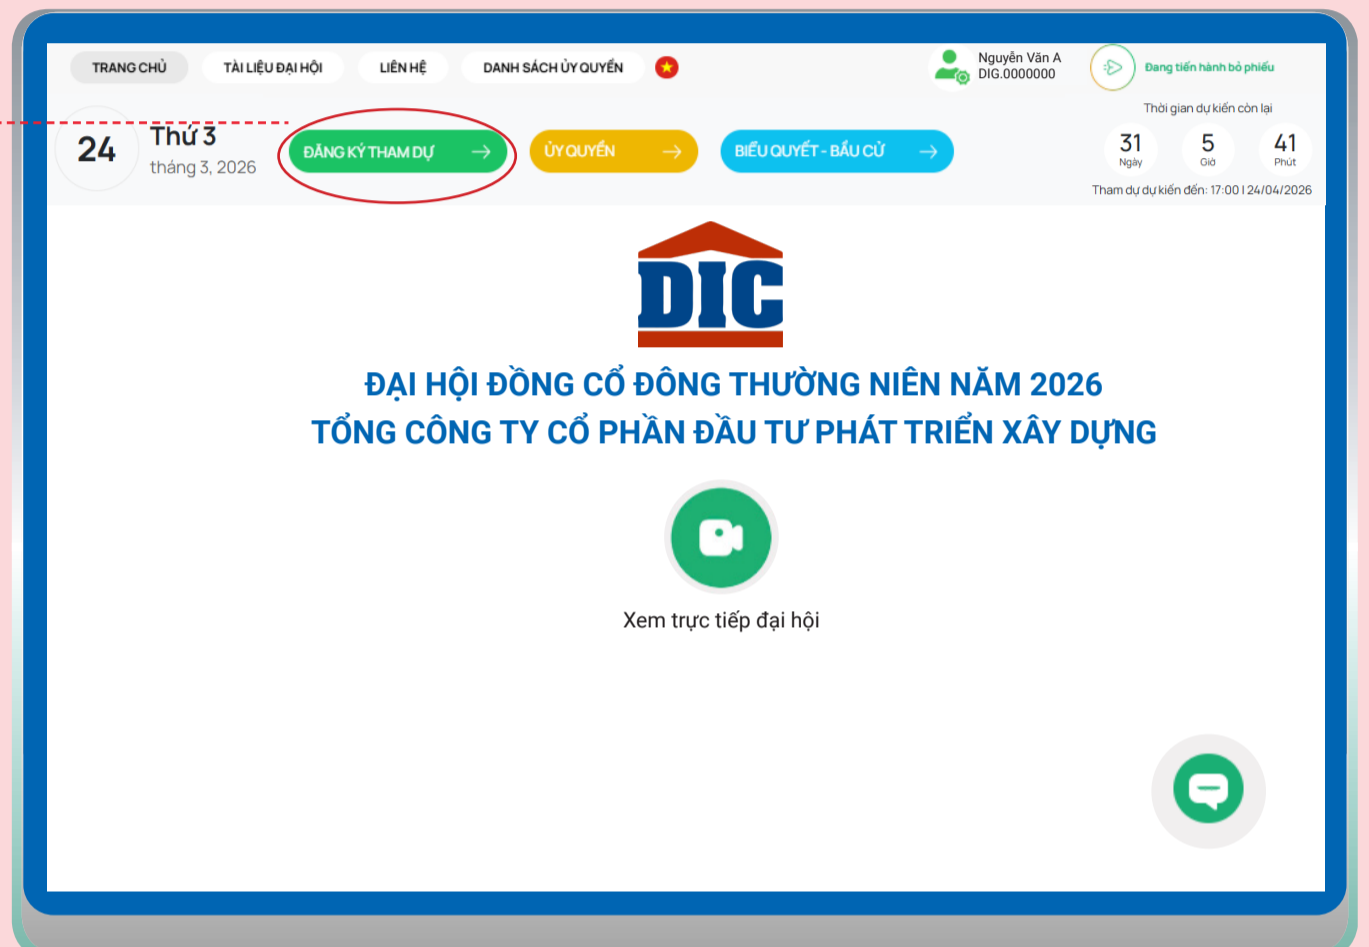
TRANG CHỦ TÀI LIỆU ĐẠI HỘI LIÊN HỆ DANH SÁCH ỦY QUYỀN

Nguyễn Văn A
DIG.0000000

Đang tiến hành bỏ phiếu

Thời gian dự kiến còn lại

24 Thứ 3
tháng 3, 2026

ĐĂNG KÝ THAM DỰ

ỦY QUYỀN

BIỂU QUYẾT - BẦU CỬ

31 Ngày 5 Giờ 41 Phút

Tham dự dự kiến đến: 17:00 | 24/04/2026

DIC

ĐẠI HỘI ĐỒNG CỔ ĐÔNG THƯỜNG NIÊN NĂM 2026
TỔNG CÔNG TY CỔ PHẦN ĐẦU TƯ PHÁT TRIỂN XÂY DỰNG

Xem trực tiếp đại hội